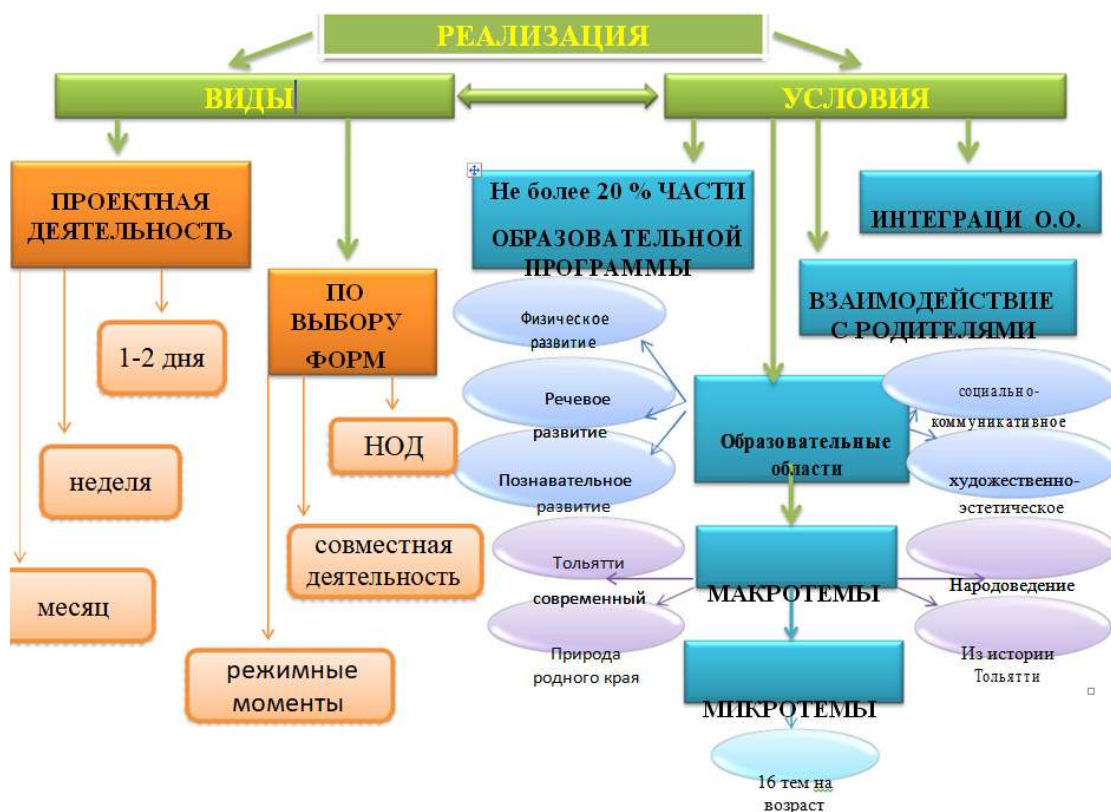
РЕАЛИЗАЦИЯ

ВИДЫ

УСЛОВИЯ

ПРОЕКТНАЯ ДЕЯТЕЛЬНОСТЬ

1-2 дня

неделя

месяц

ПО ВЫБОРУ ФОРМ

НОД

совместная деятельность

режимные моменты

Не более 20 % ЧАСТИ ОБРАЗОВАТЕЛЬНОЙ ПРОГРАММЫ

ИНТЕГРАЦИ О.О.

ВЗАИМОДЕЙСТВИЕ С РОДИТЕЛЯМИ

Физическое развитие

Речевое развитие

Познавательное развитие

Образовательные области

социально-коммуникативное

художественно-эстетическое

Тольятти современный

Природа родного края

МАКРОТЕМЫ

Народоведение

Из истории Тольятти

МИКРОТЕМЫ

16 тем на возраст